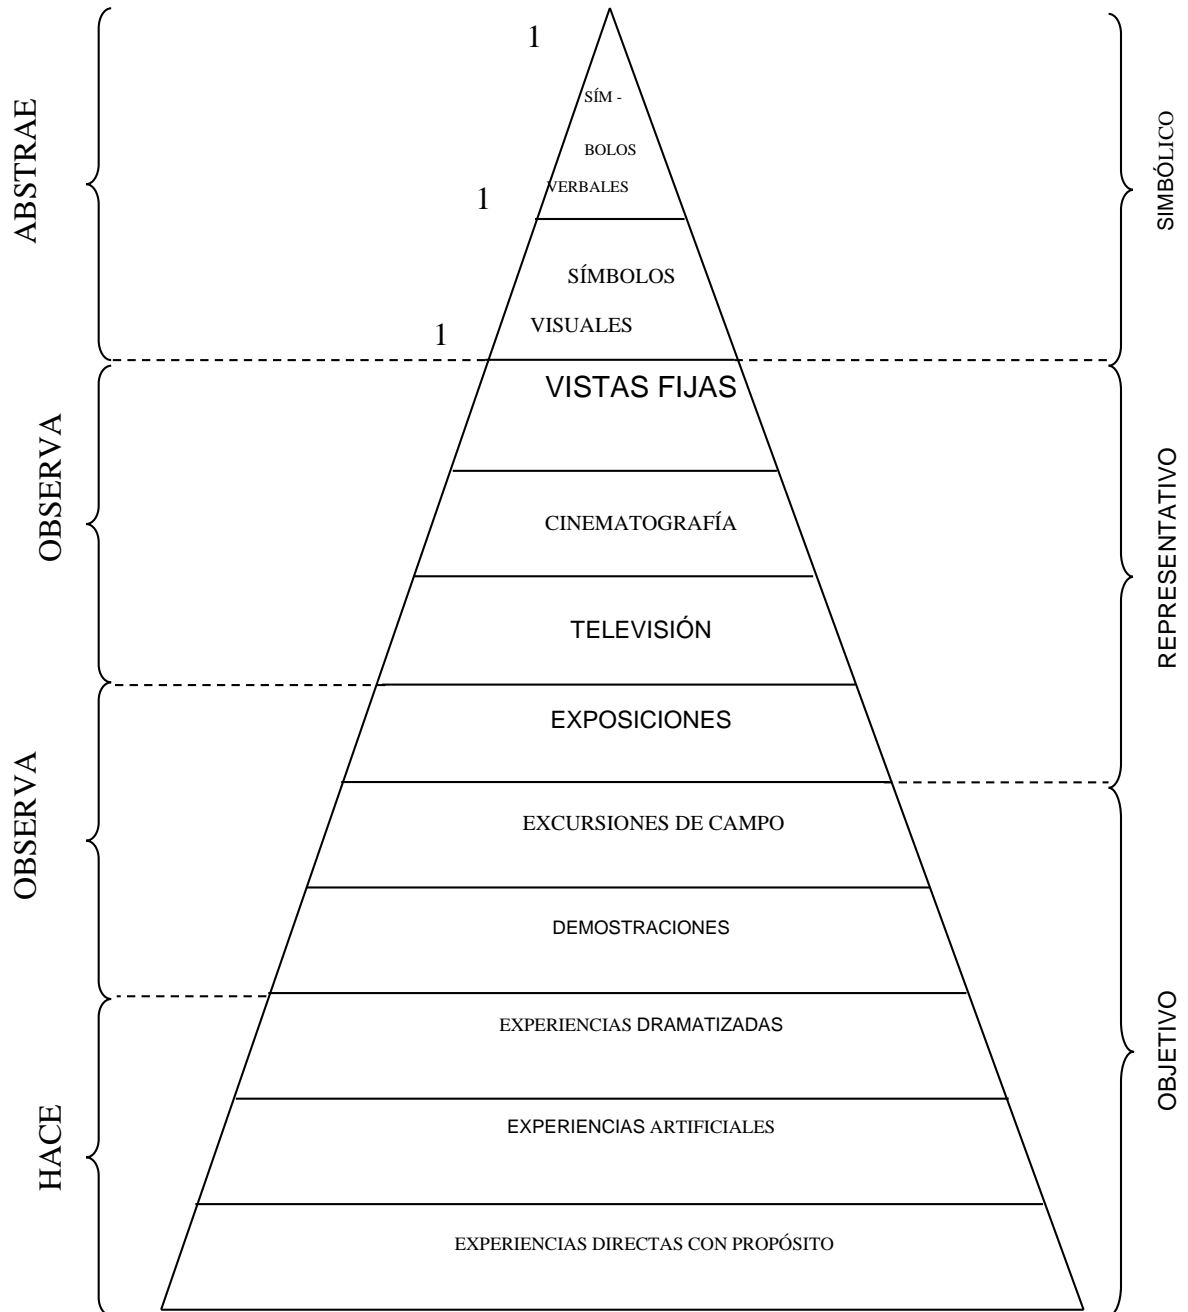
ABSTRAE

OBSERVA

OBSERVA

HACE

1

SÍM - BOLOS VERBALES

1

SÍMBOLOS VISUALES

1

VISTAS FIJAS

CINEMATOGRAFÍA

TELEVISIÓN

EXPOSICIONES

EXCURSIONES DE CAMPO

DEMOSTRACIONES

EXPERIENCIAS DRAMATIZADAS

EXPERIENCIAS ARTIFICIALES

EXPERIENCIAS DIRECTAS CON PROPÓSITO

SIMBÓLICO

REPRESENTATIVO

OBJETIVO